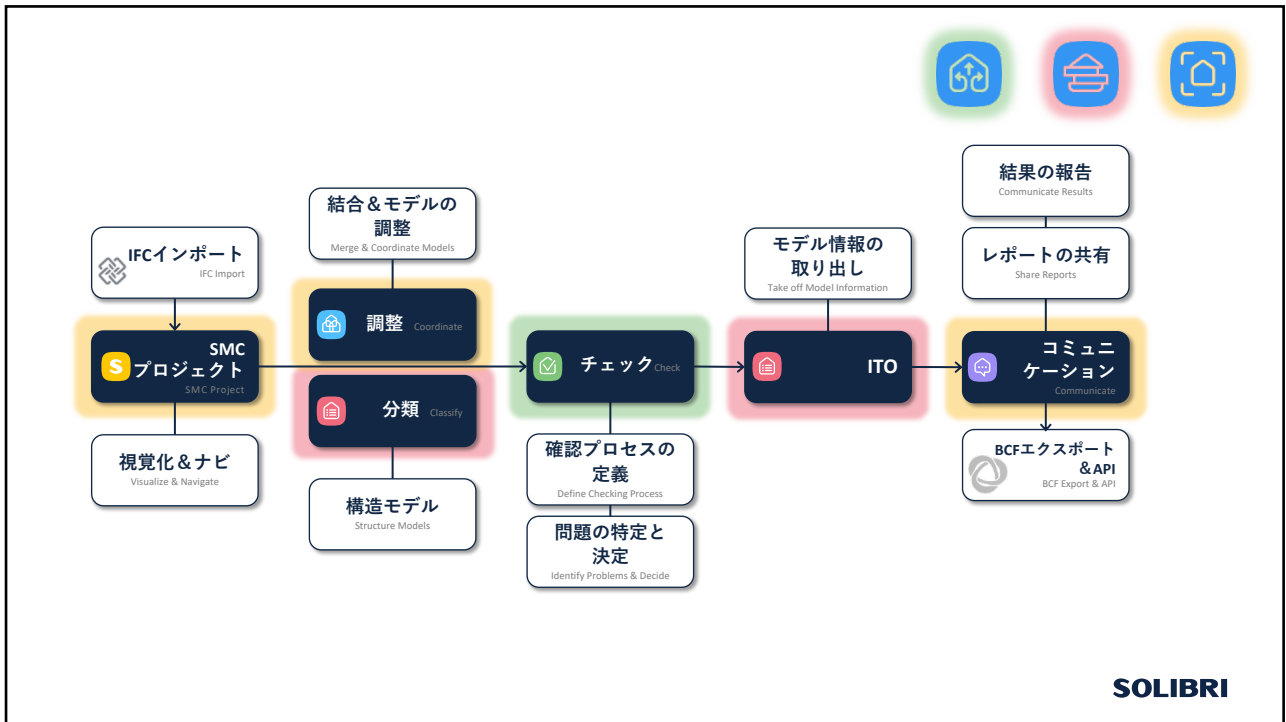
IFCインポート
IFC Import

SMC
プロジェクト
SMC Project

視覚化＆ナビ
Visualize & Navigate

結合＆モデルの
調整
Merge & Coordinate Models

調整 Coordinate

分類 Classify

構造モデル
Structure Models

チェック Check

確認プロセスの
定義
Define Checking Process

問題の特定と
決定
Identify Problems & Decide

モデル情報の
取り出し
Take off Model Information

ITO

結果の報告
Communicate Results

レポートの共有
Share Reports

コミュニ
ケーション
Communicate

BCFエクスポート
＆API
BCF Export & API

SOLIBRI